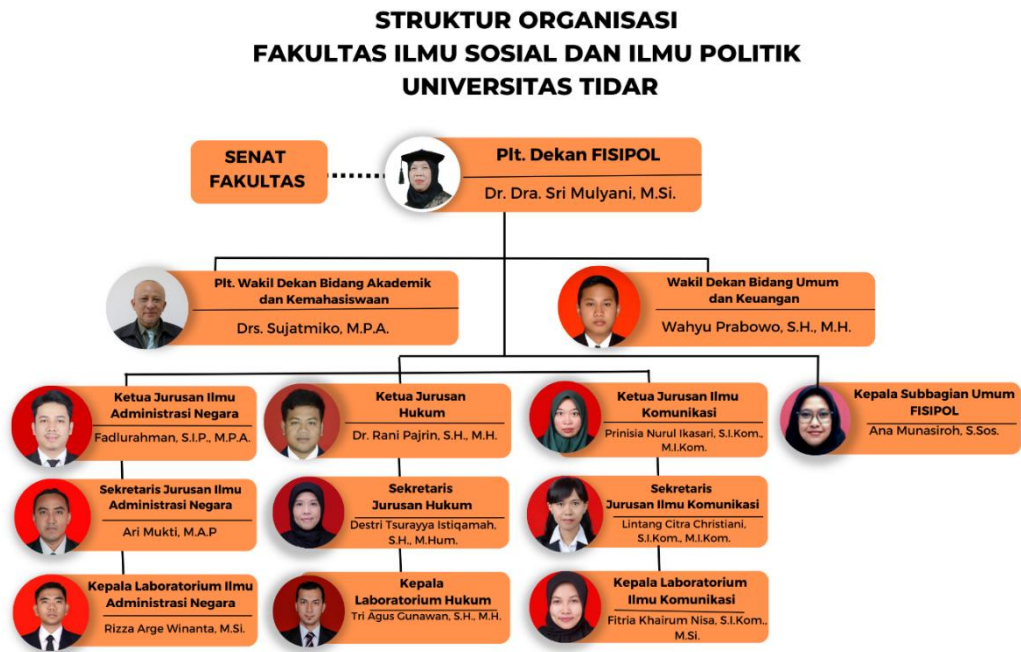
STRUKTUR ORGANISASI
FAKULTAS ILMU SOSIAL DAN ILMU POLITIK
UNIVERSITAS TIDAR

SENAT FAKULTAS

Plt. Dekan FISIPOL
Dr. Dra. Sri Mulyani, M.Si.

Plt. Wakil Dekan Bidang Akademik dan Kemahasiswaan
Drs. Sujatmiko, M.P.A.

Wakil Dekan Bidang Umum dan Keuangan
Wahyu Prabowo, S.H., M.H.

Ketua Jurusan Ilmu Administrasi Negara
Fadlurahman, S.I.P., M.P.A.

Sekretaris Jurusan Ilmu Administrasi Negara
Ari Mukti, M.A.P

Kepala Laboratorium Ilmu Administrasi Negara
Rizza Arge Winanta, M.Si.

Ketua Jurusan Hukum
Dr. Rani Pajrin, S.H., M.H.

Sekretaris Jurusan Hukum
Destri Tsurayya Istiqamah, S.H., M.Hum.

Kepala Laboratorium Hukum
Tri Agus Gunawan, S.H., M.H.

Ketua Jurusan Ilmu Komunikasi
Prinisia Nurul Ikasari, S.I.Kom., M.I.Kom.

Sekretaris Jurusan Ilmu Komunikasi
Lintang Citra Christiani, S.I.Kom., M.I.Kom.

Kepala Laboratorium Ilmu Komunikasi
Fitria Khairum Nisa, S.I.Kom., M.Si.

Kepala Subbagian Umum FISIPOL
Ana Munasiroh, S.Sos.